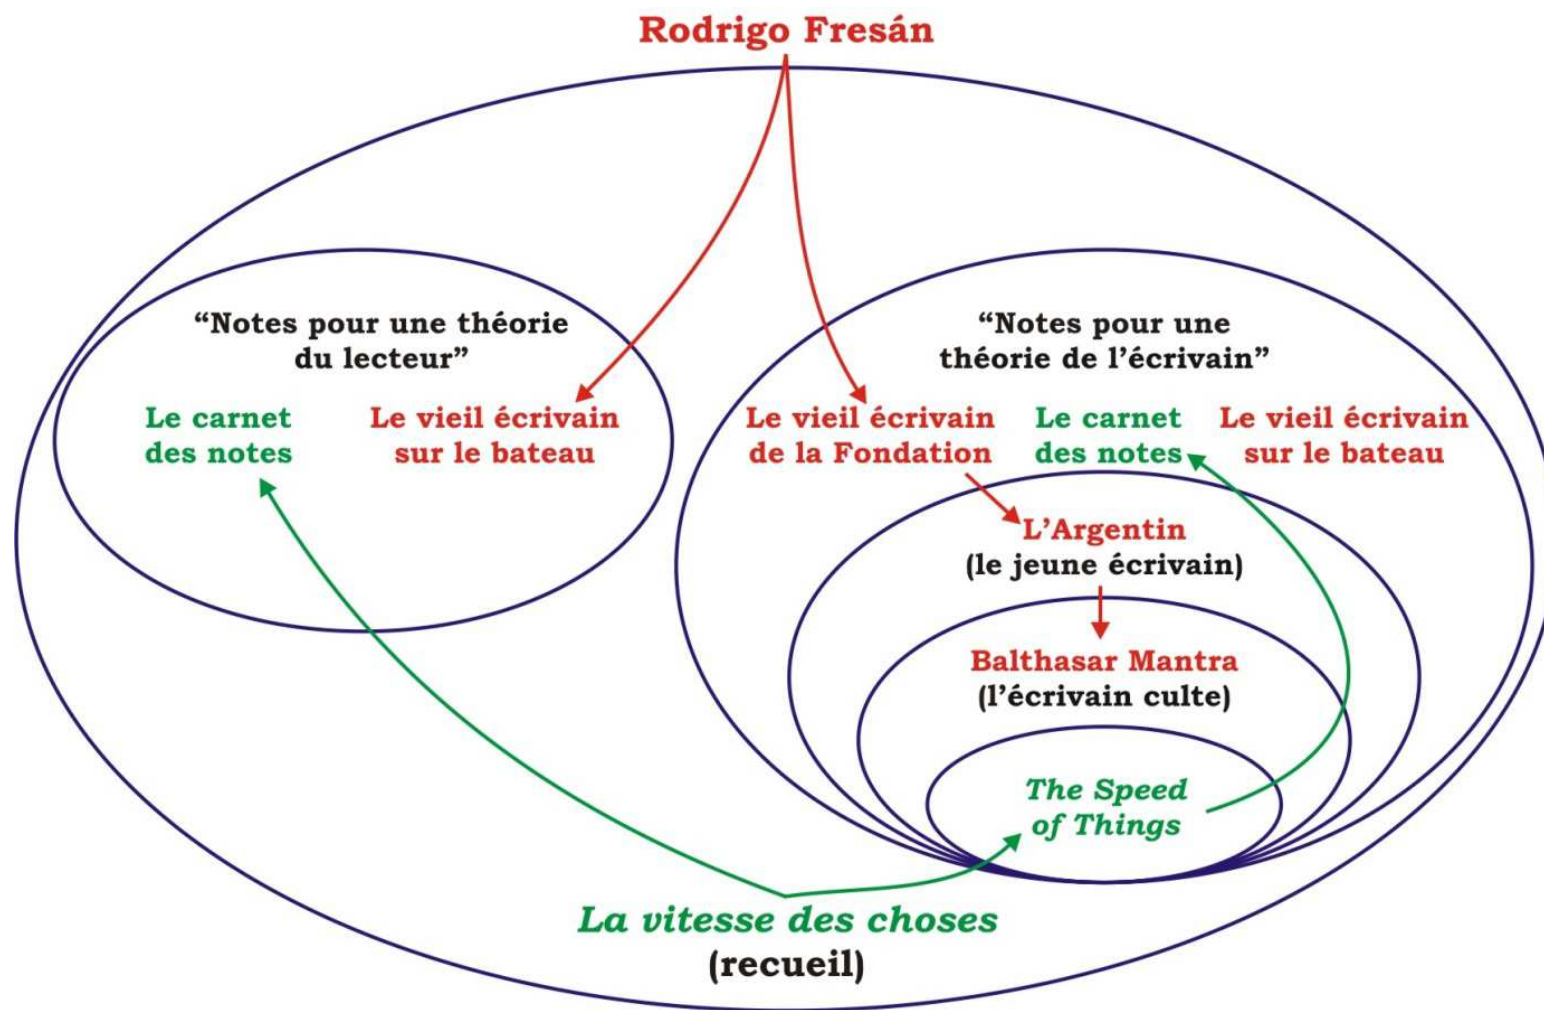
Rodrigo Fresán

“Notes pour une théorie du lecteur”

Le carnet des notes

Le vieil écrivain sur le bateau

“Notes pour une théorie de l’écrivain”

Le vieil écrivain de la Fondation

Le carnet des notes

Le vieil écrivain sur le bateau

L’Argentin
(le jeune écrivain)

Balthasar Mantra
(l’écrivain culte)

The Speed of Things

La vitesse des choses
(recueil)